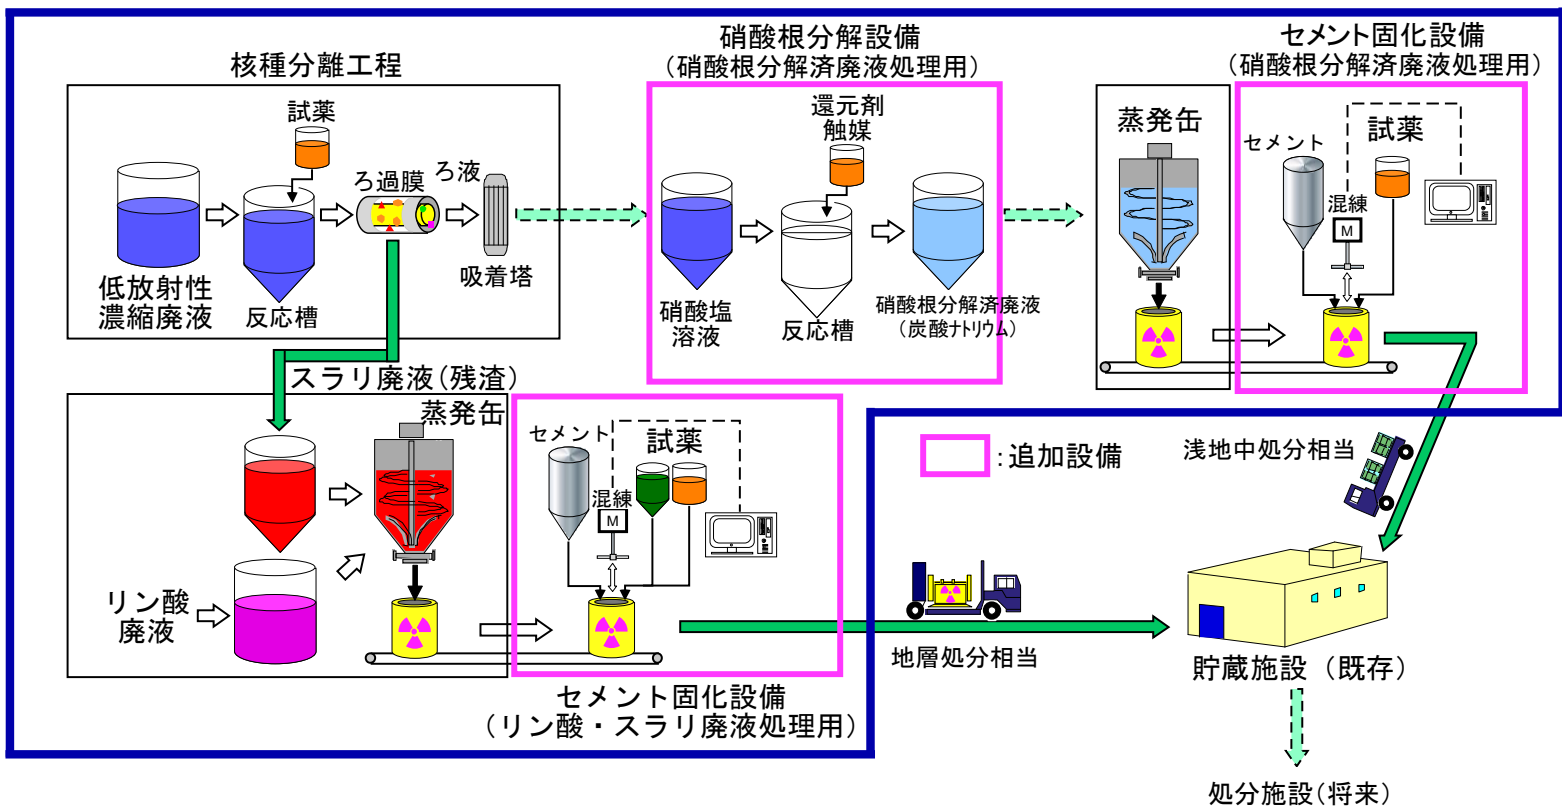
核種分離工程

試薬

ろ過膜

ろ液

低放射性濃縮廃液

反応槽

吸着塔

硝酸根分解設備
（硝酸根分解済廃液処理用）

還元剤
触媒

硝酸塩溶液

反応槽

硝酸根分解済廃液
（炭酸ナトリウム）

セメント固化設備
（硝酸根分解済廃液処理用）

蒸発缶

セメント

試薬

混練

M

スラリ廃液（残渣）

蒸発缶

セメント

試薬

混練

M

リン酸廃液

：追加設備

浅地中処分相当

地層処分相当

貯蔵施設（既存）

セメント固化設備
（リン酸・スラリ廃液処理用）

処分施設（将来）